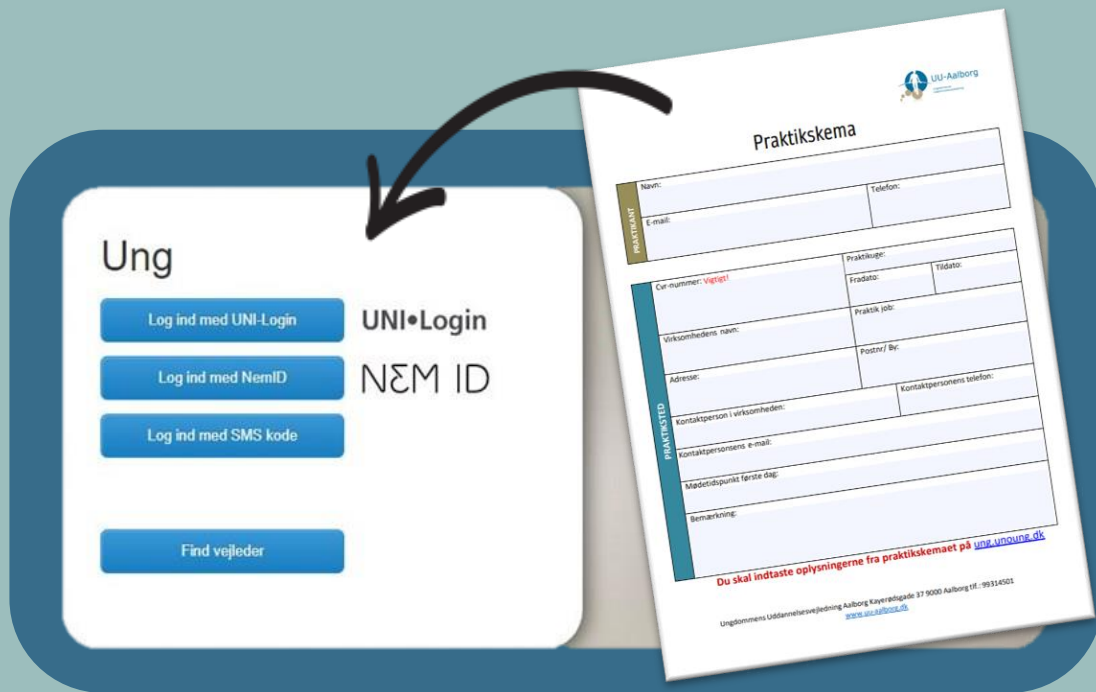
Ung

Log ind med UNI-Login

UNI•Login

Log ind med NemID

NEM ID

Log ind med SMS kode

Find vejleder

UU-Aalborg

Praktikskema

PRAKTIKANT

Navn:

Telefon:

E-mail:

PRAKTIKSTED

Cvr-nummer: Vigtigt!

Praktikuge:

Fradato:

Tildato:

Praktik job:

Virksomhedens navn:

Postnr/ By:

Adresse:

Kontaktpersonens telefon:

Kontaktperson i virksomheden:

Kontaktpersonens e-mail:

Mødetidspunkt første dag:

Bemærkning:

Du skal indtaste oplysningerne fra praktikskemaet på ung.unoung.dk

Ungdommens Uddannelsesvejledning Aalborg Kayerødsgade 37 9000 Aalborg tlf.: 99314501
www.uu-aalborg.dk